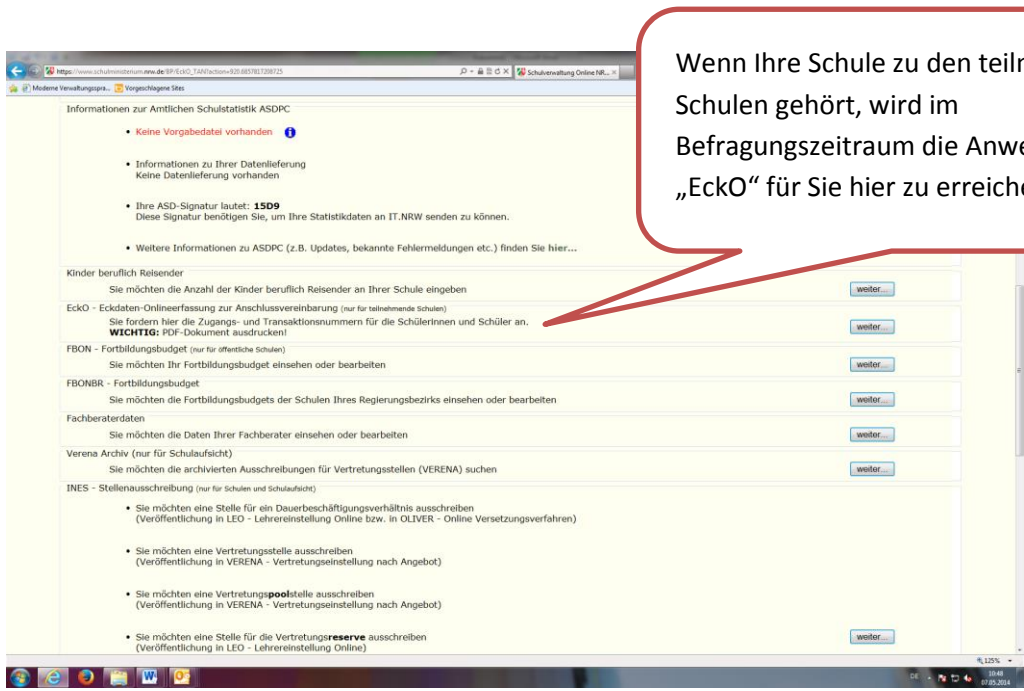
Wenn Ihre Schule zu den teiln
Schulen gehört, wird im
Befragungszeitraum die Anwe
„EckO“ für Sie hier zu erreiche

https://www.schulministerium.nrw.de/BP/EckO_TAN?action=920.6657817208725

Schulverwaltung Online NR...

Moderne Verwaltungsspra... Vorgeschlagene Sites

Informationen zur Amtlichen Schulstatistik ASDPC

• Keine Vorgabedatei vorhanden

• Informationen zu Ihrer Datenlieferung
Keine Datenlieferung vorhanden

• Ihre ASD-Signatur lautet: 15D9
Diese Signatur benötigen Sie, um Ihre Statistikdaten an IT.NRW senden zu können.

• Weitere Informationen zu ASDPC (z.B. Updates, bekannte Fehlermeldungen etc.) finden Sie hier...

Kinder beruflich Reisender
Sie möchten die Anzahl der Kinder beruflich Reisender an Ihrer Schule eingeben weiter...

EckO - Eckdaten-Onlineerfassung zur Anschlussvereinbarung (nur für teilnehmende Schulen)
Sie fordern hier die Zugangs- und Transaktionsnummern für die SchülerInnen und Schüler an.
WICHTIG: PDF-Dokument ausdrucken! weiter...

FBON - Fortbildungsbudget (nur für öffentliche Schulen)
Sie möchten Ihr Fortbildungsbudget einsehen oder bearbeiten weiter...

FBONBR - Fortbildungsbudget
Sie möchten die Fortbildungsbudgets der Schulen Ihres Regierungsbezirks einsehen oder bearbeiten weiter...

Fachberaterdaten
Sie möchten die Daten Ihrer Fachberater einsehen oder bearbeiten weiter...

Verena Archiv (nur für Schulaufsicht)
Sie möchten die archivierten Ausschreibungen für Vertretungsstellen (VERENA) suchen weiter...

INES - Stellenausschreibung (nur für Schulen und Schulaufsicht)

• Sie möchten eine Stelle für ein Dauerbeschäftigungsverhältnis ausschreiben
(Veröffentlichung in LEO - Lehrereinstellung Online bzw. in OLIVER - Online Versetzungsverfahren)

• Sie möchten eine Vertretungsstelle ausschreiben
(Veröffentlichung in VERENA - Vertretungseinstellung nach Angebot)

• Sie möchten eine Vertretungspoolstelle ausschreiben
(Veröffentlichung in VERENA - Vertretungseinstellung nach Angebot)

• Sie möchten eine Stelle für die Vertretungsreserve ausschreiben
(Veröffentlichung in LEO - Lehrereinstellung Online) weiter...

125%

DE 10:48 07.05.2014